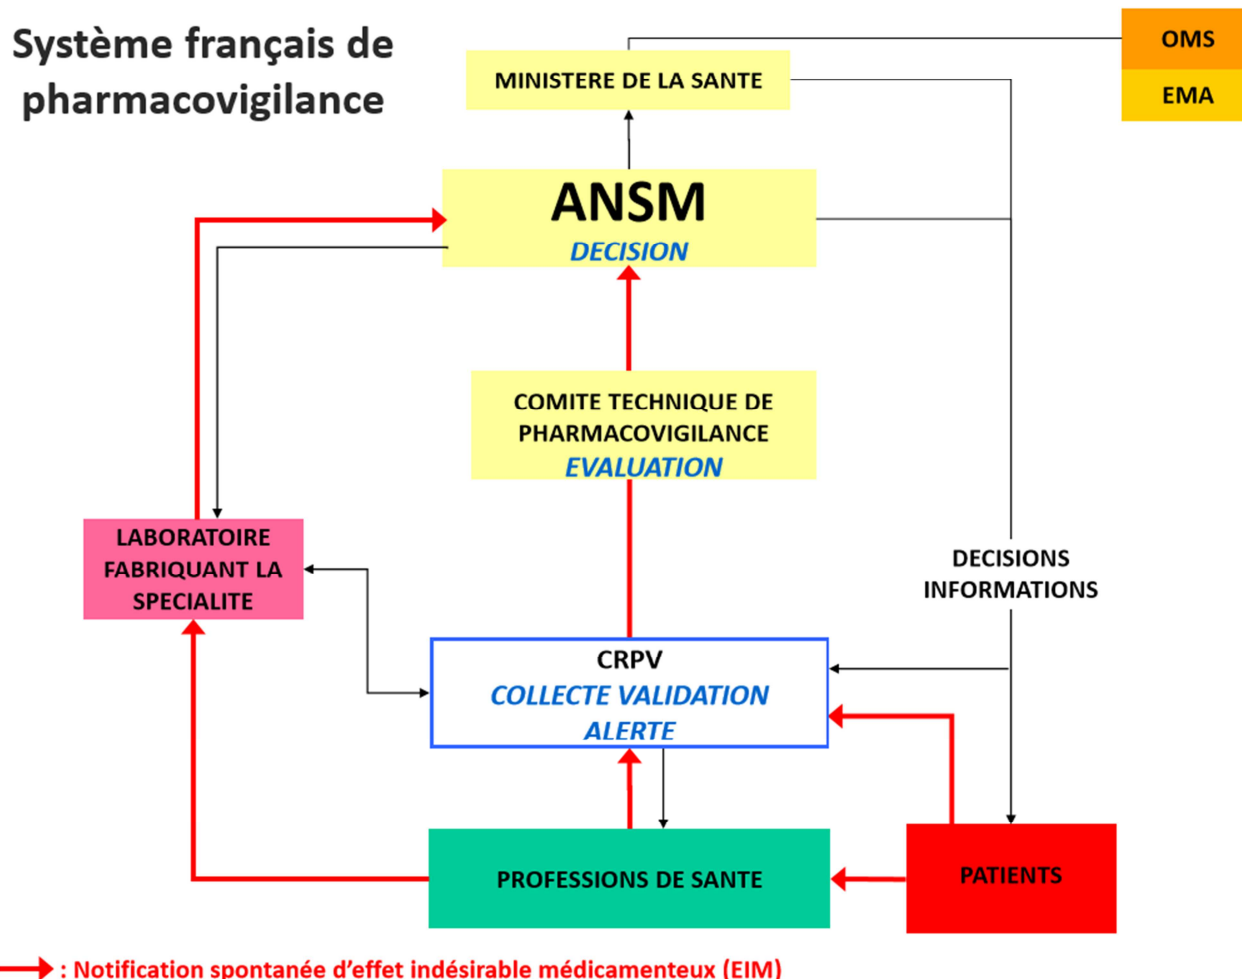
Système français de pharmacovigilance

OMS

EMA

MINISTERE DE LA SANTE

ANSM
DECISION

COMITE TECHNIQUE DE PHARMACOVIGILANCE
EVALUATION

LABORATOIRE FABRIQUANT LA SPECIALITE

DECISIONS INFORMATIONS

CRPV
COLLECTE VALIDATION ALERTE

PROFESSIONS DE SANTE

PATIENTS

: Notification spontanée d'effet indésirable médicamenteux (EIM)